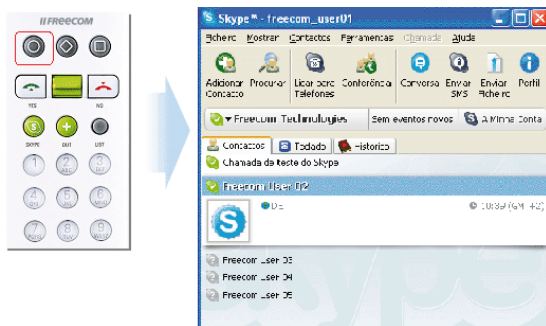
IIFREECOM

YES
NO
SKYPE
QUIT
LIST
1
2 ABC
3 DEF
4 GHI
5 JKL
6 MNO
7 PQRS
8 TUV
9 WXYZ

Skype™ - freecom_user01
Ficheiro Mostrar Contactos Ferramentas Chamada Ajuda
Adicionar Contacto
Procurar
Ligar para Telefones
Conferência
Conversa
Enviar SMS
Enviar Ficheiro
Perfil
Freecom Technologies
Sem eventos novos
A Minha Conta
Contactos
Todos
Histórico
Chamada de teste do Skype
Freecom User 02
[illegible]
10:39 (GMT +2)
Freecom User 03
Freecom User 04
Freecom User 05
Skype